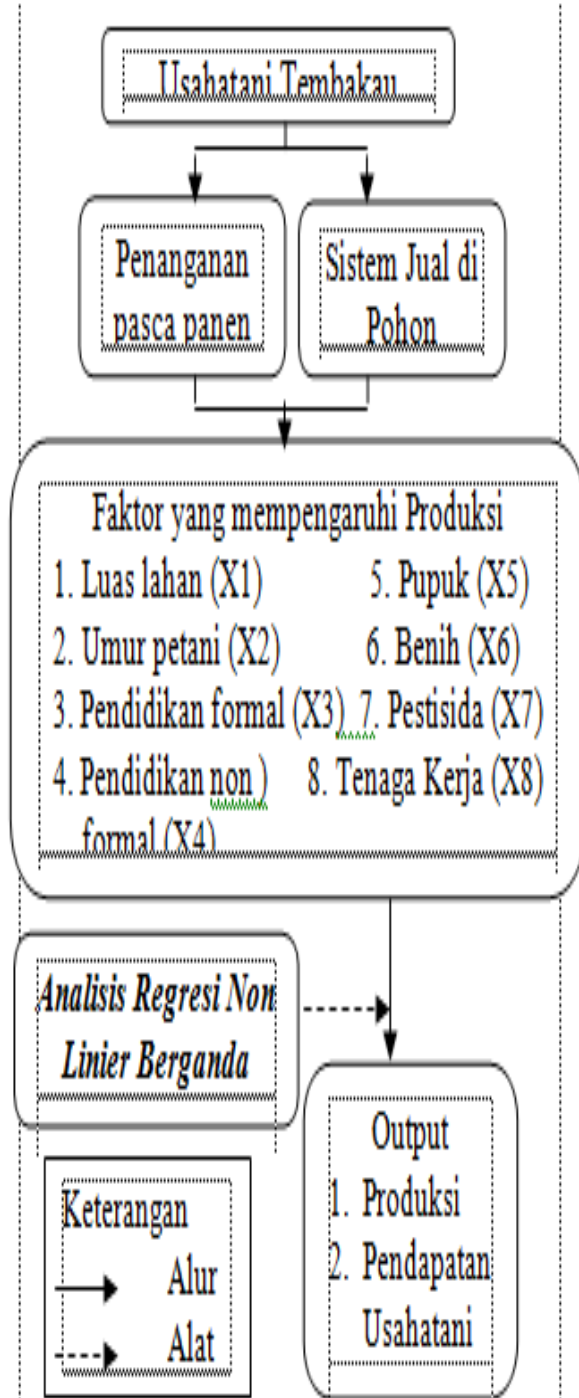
Usahatani Tembakau

Penanganan pasca panen

Sistem Jual di Pohon

Faktor yang mempengaruhi Produksi
1. Luas lahan (X1)
2. Umur petani (X2)
3. Pendidikan formal (X3)
4. Pendidikan non ) formal (X4)
5. Pupuk (X5)
6. Benih (X6)
7. Pestisida (X7)
8. Tenaga Kerja (X8)

Analisis Regresi Non Linier Berganda

Output
1. Produksi
2. Pendapatan Usahatani

Keterangan
Alur
Alat